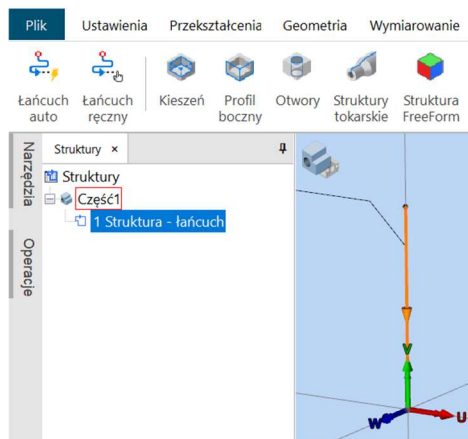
Plik Ustawienia Przekształcenia Geometria Wymiarowanie

Łańcuch auto
Łańcuch ręczny
Kieszeń
Profil boczny
Otwory
Struktury tokarskie
Struktura FreeForm

Narzędzia
Operacje

Struktury ×
Struktury
Część1
1 Struktura - łańcuch

W
U